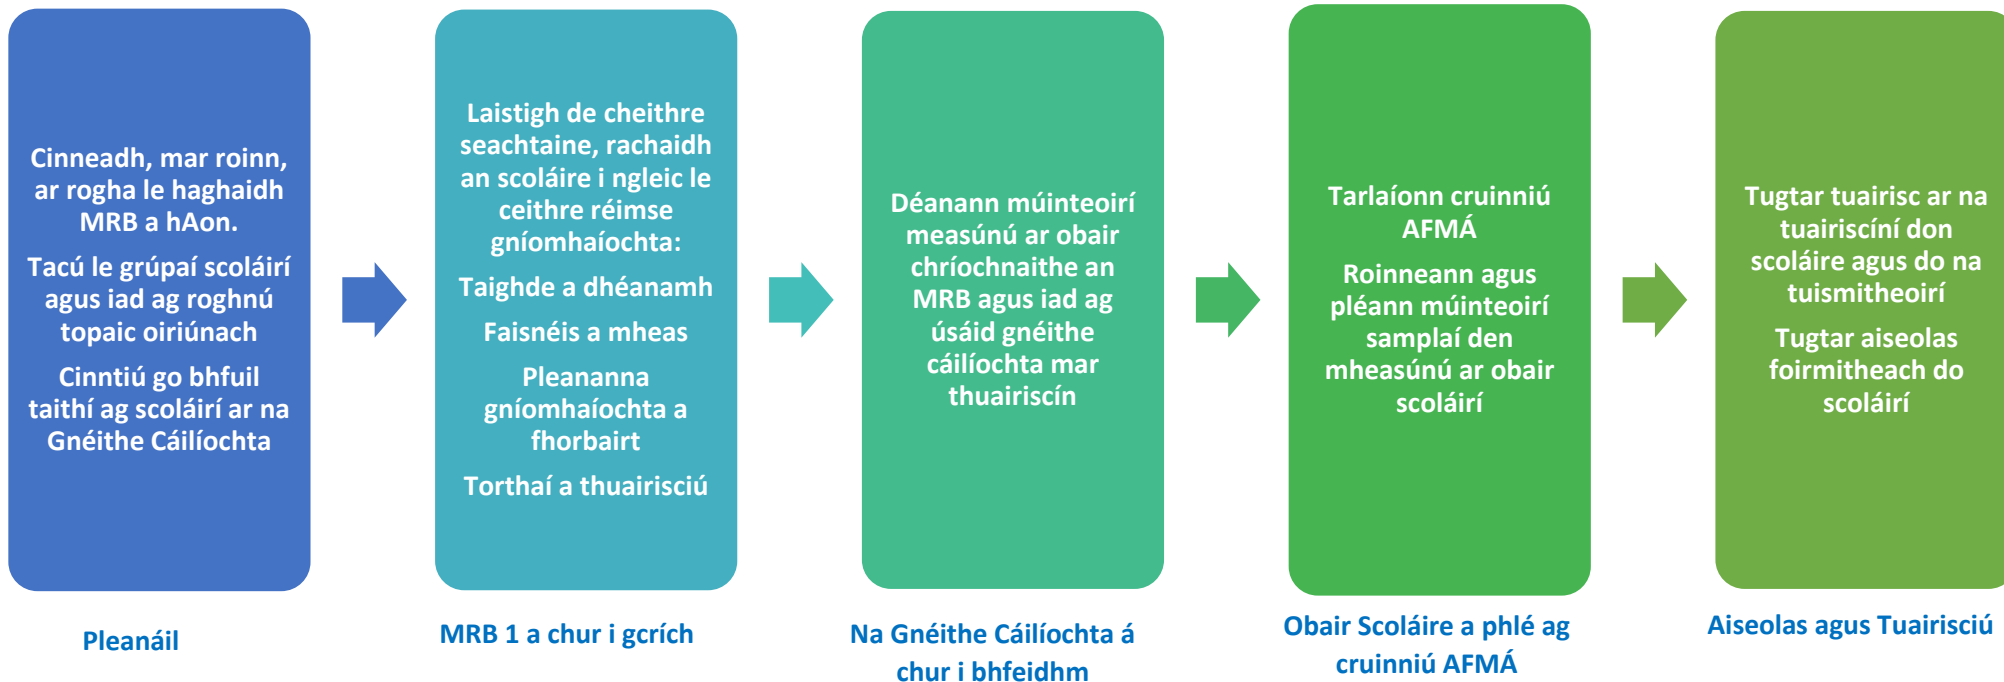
Cinneadh, mar roinn, ar rogha le haghaidh MRB a hAon.

Tacú le grúpaí scoláirí agus iad ag roghnú topaic oiriúnach

Cinntiú go bhfuil taithí ag scoláirí ar na Gnéithe Cáilíochta

Pleanáil

Laistigh de cheithre seachtaine, rachaidh an scoláire i ngleic le ceithre réimse gníomhaíochta:

Taighde a dhéanamh

Faisnéis a mheas

Pleananna gníomhaíochta a fhorbairt

Torthaí a thuairisciú

MRB 1 a chur i gcrích

Déanann múinteoirí measúnú ar obair chríochnaithe an MRB agus iad ag úsáid gnéithe cáilíochta mar thuairiscín

Na Gnéithe Cáilíochta á chur i bhfeidhm

Tarlaíonn cruinniú AFMÁ

Roinneann agus pléann múinteoirí samplaí den mheasúnú ar obair scoláirí

Obair Scoláire a phlé ag cruinniú AFMÁ

Tugtar tuairisc ar na tuairiscíní don scoláire agus do na tuismitheoirí

Tugtar aiseolas foirmitheach do scoláirí

Aiseolas agus Tuairisciú